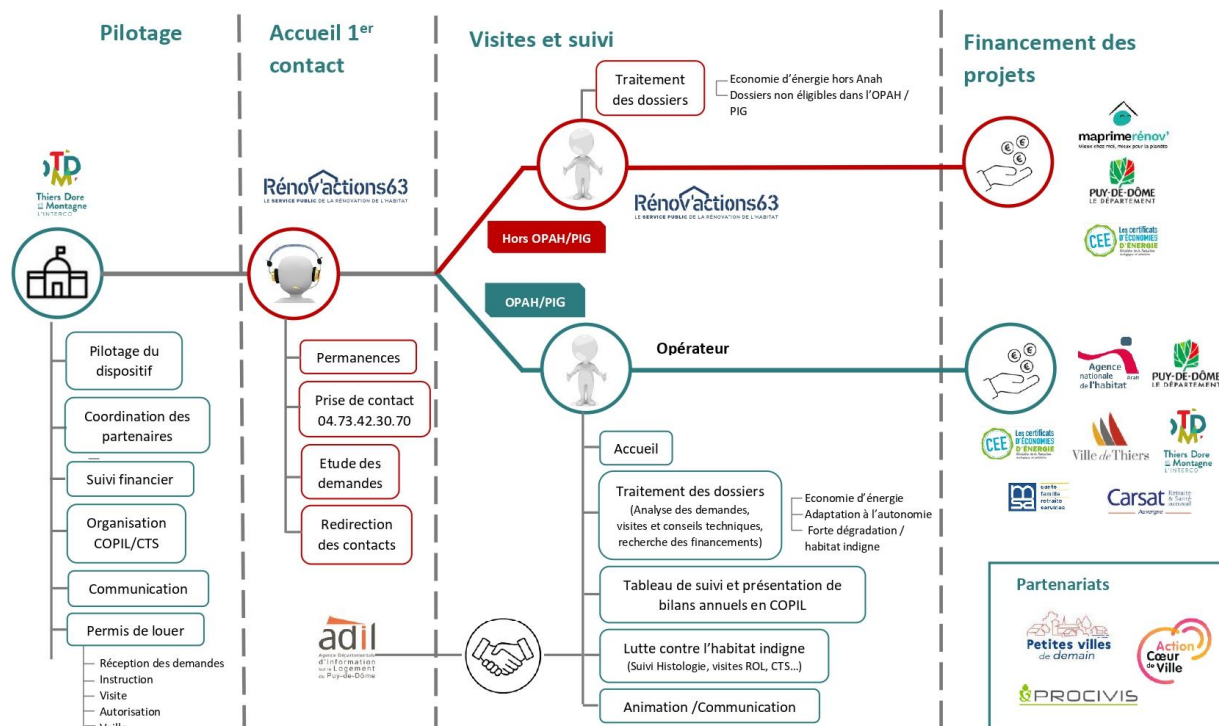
Pilotage

Accueil 1$^{er}$ contact

Visites et suivi

Financement des projets

Thiers Dore et Montagne L'INTERCO

Rénov'actions63 LE SERVICE PUBLIC DE LA RÉNOVATION DE L'HABITAT

Traitement des dossiers

Economie d'énergie hors Anah
Dossiers non éligibles dans l'OPAH / PIG

Rénov'actions63 LE SERVICE PUBLIC DE LA RÉNOVATION DE L'HABITAT

Hors OPAH/PIG

OPAH/PIG

Opérateur

maprimerénov'

PUY-DE-DÔME LE DÉPARTEMENT

CEE Les certificats d'ÉCONOMIES D'ÉNERGIE

Agence nationale de l'habitat

PUY-DE-DÔME LE DÉPARTEMENT

CEE Les certificats d'ÉCONOMIES D'ÉNERGIE

Ville de Thiers

Thiers Dore et Montagne L'INTERCO

carte famille retraite services

Carsat Auvergne

Pilotage du dispositif

Coordination des partenaires

Suivi financier

Organisation COPIL/CTS

Communication

Permis de louer

Réception des demandes
Instruction
Visite
Autorisation

Permanences

Prise de contact 04.73.42.30.70

Etude des demandes

Redirection des contacts

Accueil

Traitement des dossiers (Analyse des demandes, visites et conseils techniques, recherche des financements)

Economie d'énergie
Adaptation à l'autonomie
Forte dégradation / habitat indigne

Tableau de suivi et présentation de bilans annuels en COPIL

Lutte contre l'habitat indigne (Suivi Histologie, visites ROL, CTS…)

Animation /Communication

adil Agence Départementale d'Information sur le Logement du Puy-de-Dôme

Partenariats

Petites villes de demain

Action Cœur de Ville

PROCIVIS